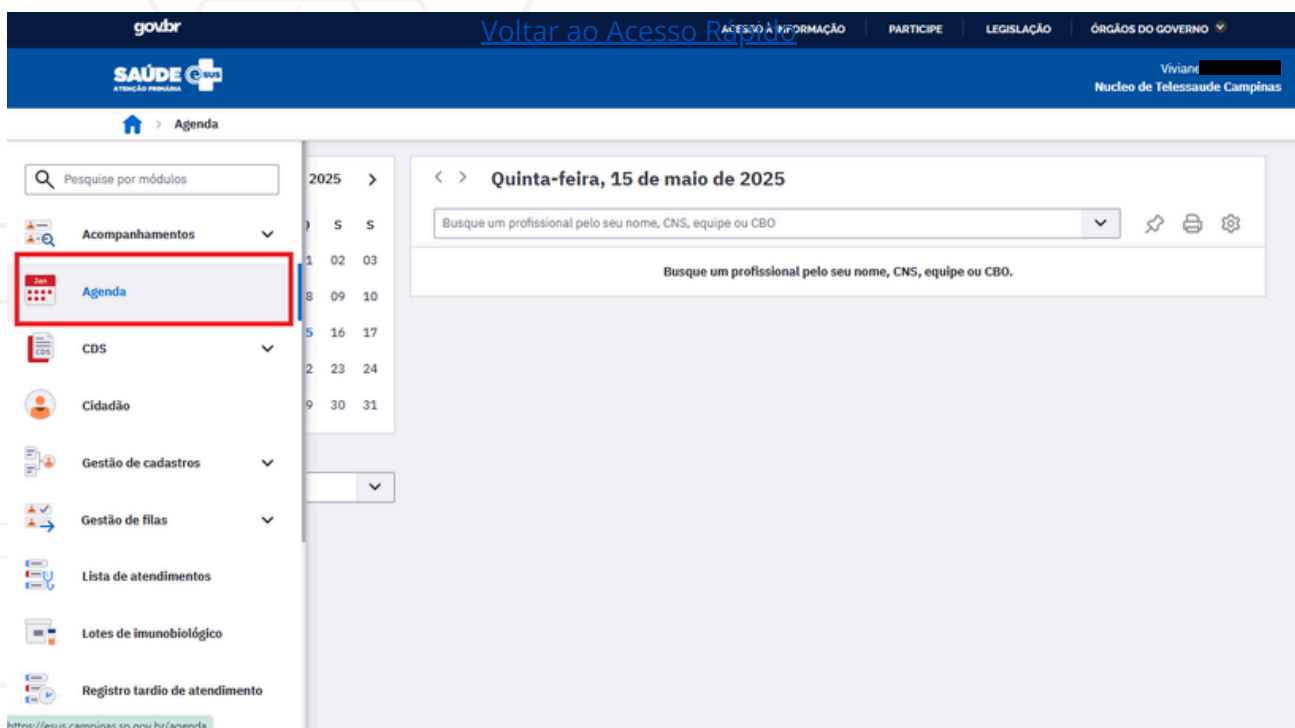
gov.br
Voltar ao Acesso Rápido
ACESSO À INFORMAÇÃO PARTICIPE LEGISLAÇÃO ÓRGÃOS DO GOVERNO

SAÚDE e-SUS
ATENÇÃO PRIMÁRIA

Viviane
Nucleo de Telessaude Campinas

Agenda

Pesquise por módulos

Acompanhamentos
Agenda
CDS
Cidadão
Gestão de cadastros
Gestão de filas
Lista de atendimentos
Lotes de imunobiológico
Registro tardio de atendimento

2025

| | S | S |
|---|---|---|
| 1 | 02 | 03 |
| 8 | 09 | 10 |
| 5 | 16 | 17 |
| 2 | 23 | 24 |
| 9 | 30 | 31 |

Quinta-feira, 15 de maio de 2025

Busque um profissional pelo seu nome, CNS, equipe ou CBO

Busque um profissional pelo seu nome, CNS, equipe ou CBO.

https://esus.campinas.sp.gov.br/agenda